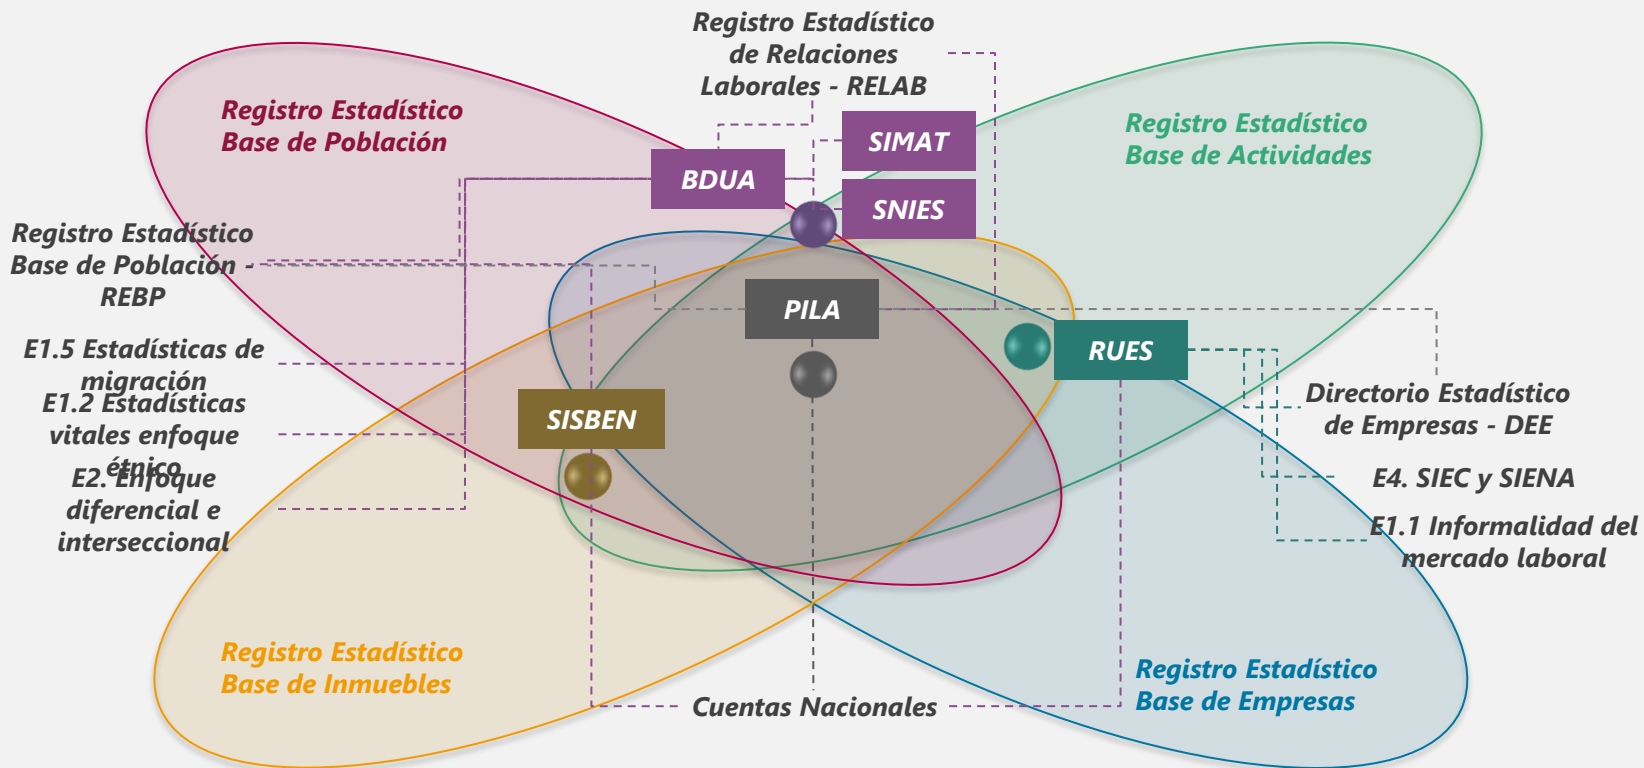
Registro Estadístico de Relaciones Laborales - RELAB

Registro Estadístico Base de Población

SIMAT

Registro Estadístico Base de Actividades

BDUA

SNIES

Registro Estadístico Base de Población - REBP

PILA

RUES

E1.5 Estadísticas de migración

E1.2 Estadísticas vitales enfoque étnico

SISBEN

Directorio Estadístico de Empresas - DEE

E2. Enfoque diferencial e interseccional

E4. SIEC y SIENA

E1.1 Informalidad del mercado laboral

Registro Estadístico Base de Inmuebles

Registro Estadístico Base de Empresas

Cuentas Nacionales